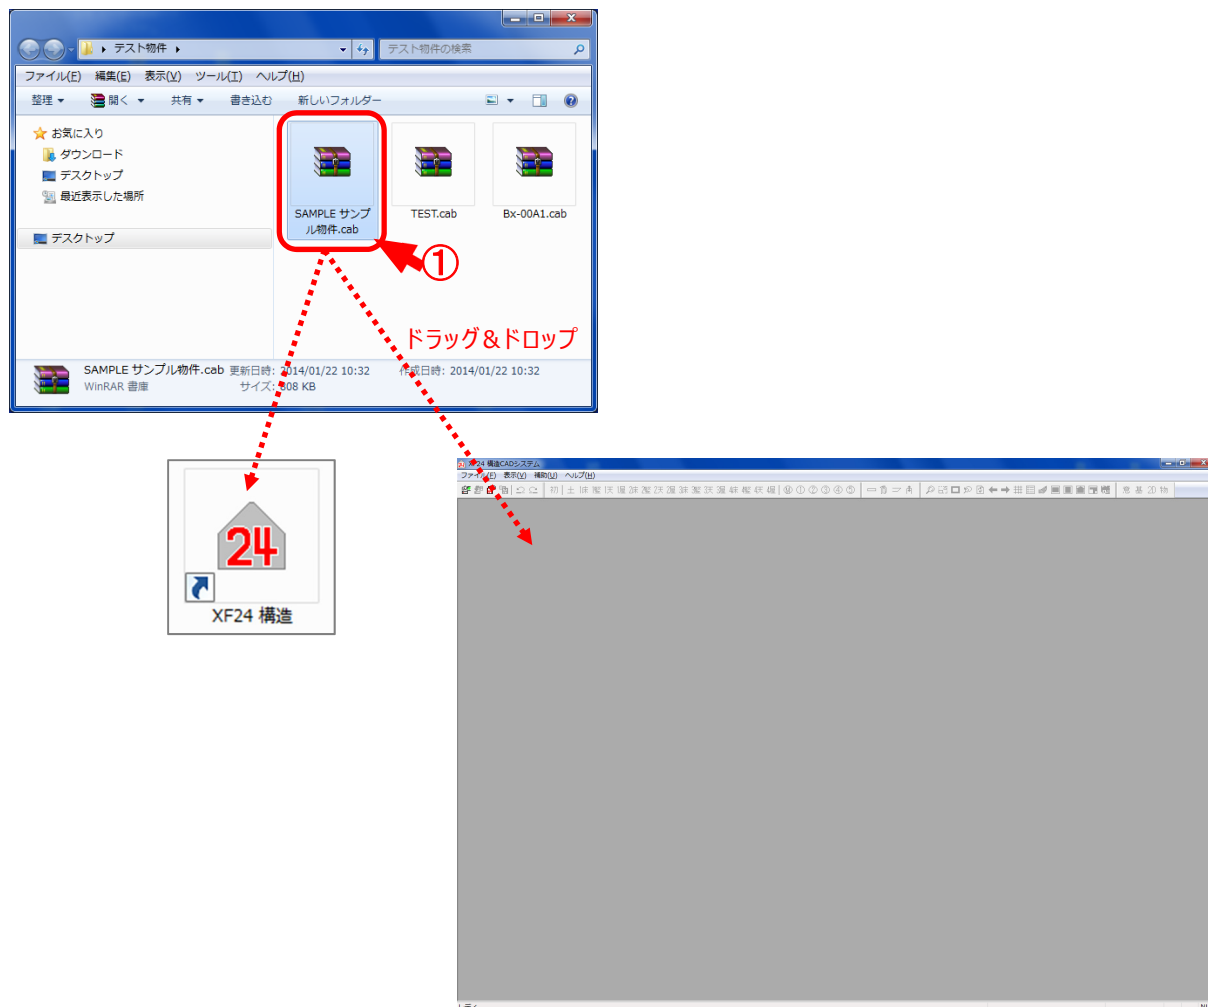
テスト物件 ▸

テスト物件の検索

ファイル(F) 編集(E) 表示(V) ツール(T) ヘルプ(H)

整理 ▾ 開く ▾ 共有 ▾ 書き込む 新しいフォルダー

お気に入り
ダウンロード
デスクトップ
最近表示した場所

デスクトップ

SAMPLE サンプル物件.cab

TEST.cab

Bx-00A1.cab

①

ドラッグ＆ドロップ

SAMPLE サンプル物件.cab 更新日時: 2014/01/22 10:32 作成日時: 2014/01/22 10:32
WinRAR 書庫 サイズ: 808 KB

24

XF24 構造

XF24 構造CADシステム

ファイル(F) 表示(V) 補助(U) ヘルプ(H)